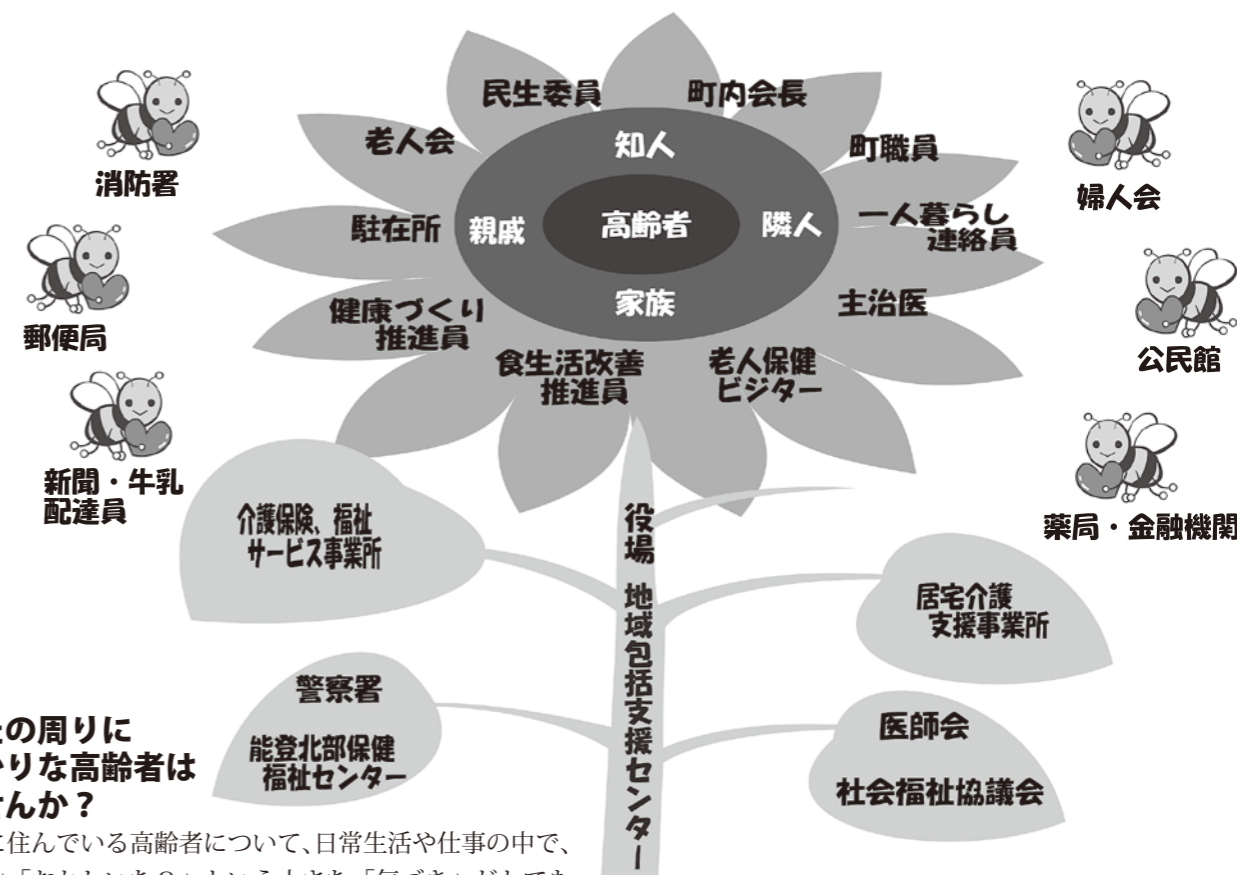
民生委員
町内会長
老人会
知人
町職員
消防署
婦人会
駐在所
親戚
高齢者
隣人
一人暮らし連絡員
家族
健康づくり推進員
主治医
郵便局
公民館
食生活改善推進員
老人保健ビジター
新聞・牛乳配達員
薬局・金融機関
介護保険，福祉サービス事業所
役場
地域包括支援センター
居宅介護支援事業所
警察署
能登北部保健福祉センター
医師会
社会福祉協議会

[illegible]の周りに
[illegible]りな高齢者は
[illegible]んか？

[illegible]に住んでいる高齢者について、日常生活や仕事の中で、
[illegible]「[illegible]」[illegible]